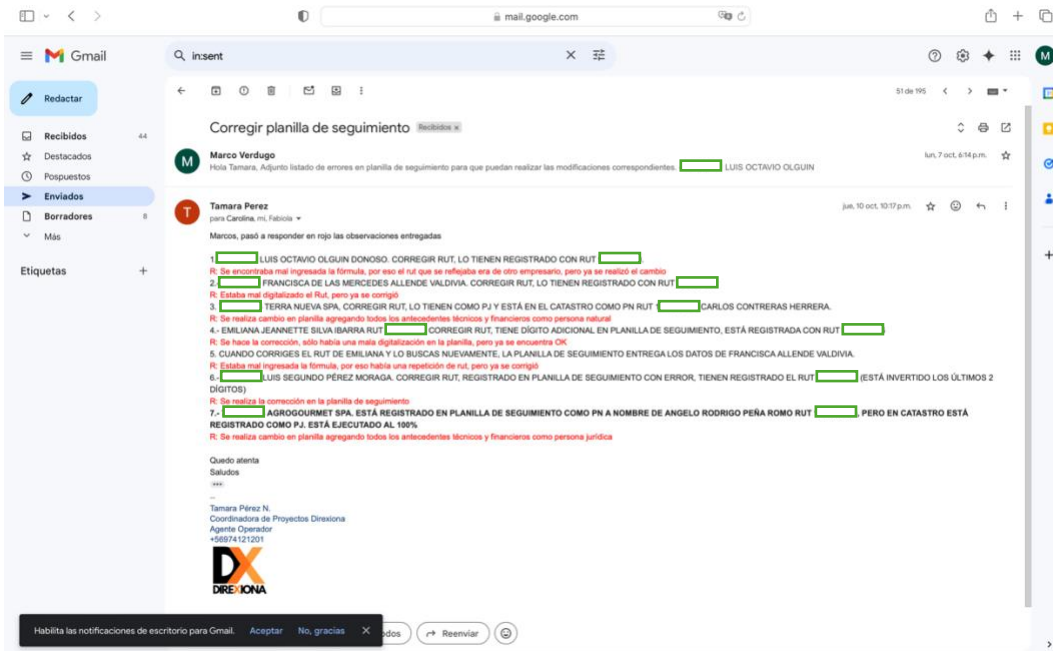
mail.google.com

Gmail

in:sent

Redactar

Recibidos 44
Destacados
Pospuestos
Enviados
Borradores 8
Más

Etiquetas +

51 de 195

Corregir planilla de seguimiento Recibidos ×

Marco Verdugo
Hola Tamara, Adjunto listado de errores en planilla de seguimiento para que puedan realizar las modificaciones correspondientes. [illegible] LUIS OCTAVIO OLGUIN
lun, 7 oct, 6:14 p.m.

Tamara Perez
para Carolina, mí, Fabiola
jue, 10 oct, 10:17 p.m.

Marcos, pasó a responder en rojo las observaciones entregadas

1.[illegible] LUIS OCTAVIO OLGUIN DONOSO. CORREGIR RUT, LO TIENEN REGISTRADO CON RUT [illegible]
R: Se encontraba mal ingresada la fórmula, por eso el rut que se reflejaba era de otro empresario, pero ya se realizó el cambio
2.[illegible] FRANCISCA DE LAS MERCEDES ALLENDE VALDIVIA. CORREGIR RUT, LO TIENEN REGISTRADO CON RUT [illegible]
R: Estaba mal digitalizado el Rut, pero ya se corrigió
3.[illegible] TERRA NUEVA SPA, CORREGIR RUT, LO TIENEN COMO PJ Y ESTÁ EN EL CATASTRO COMO PN RUT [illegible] CARLOS CONTRERAS HERRERA.
R: Se realiza cambio en planilla agregando todos los antecedentes técnicos y financieros como persona natural
4.- EMILIANA JEANNETTE SILVA IBARRA RUT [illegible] CORREGIR RUT, TIENE DÍGITO ADICIONAL EN PLANILLA DE SEGUIMIENTO, ESTÁ REGISTRADA CON RUT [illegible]
R: Se hace la corrección, sólo había una mala digitalización en la planilla, pero ya se encuentra OK
5. CUANDO CORRIGES EL RUT DE EMILIANA Y LO BUSCAS NUEVAMENTE, LA PLANILLA DE SEGUIMIENTO ENTREGA LOS DATOS DE FRANCISCA ALLENDE VALDIVIA.
R: Estaba mal ingresada la fórmula, por eso había una repetición de rut, pero ya se corrigió
6.-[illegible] LUIS SEGUNDO PÉREZ MORAGA. CORREGIR RUT, REGISTRADO EN PLANILLA DE SEGUIMIENTO CON ERROR, TIENEN REGISTRADO EL RUT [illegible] (ESTÁ INVERTIDO LOS ÚLTIMOS 2 DÍGITOS)
R: Se realiza la corrección en la planilla de seguimiento
7.- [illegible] AGROGOURMET SPA. ESTÁ REGISTRADO EN PLANILLA DE SEGUIMIENTO COMO PN A NOMBRE DE ANGELO RODRIGO PEÑA ROMO RUT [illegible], PERO EN CATASTRO ESTÁ REGISTRADO COMO PJ. ESTÁ EJECUTADO AL 100%
R: Se realiza cambio en planilla agregando todos los antecedentes técnicos y financieros como persona jurídica

Quedo atenta
Saludos

--
Tamara Pérez N.
Coordinadora de Proyectos Direxiona
Agente Operador
+56974121201

DX
DIREXIONA

Habilita las notificaciones de escritorio para Gmail. Aceptar No, gracias ×
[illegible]odos Reenviar